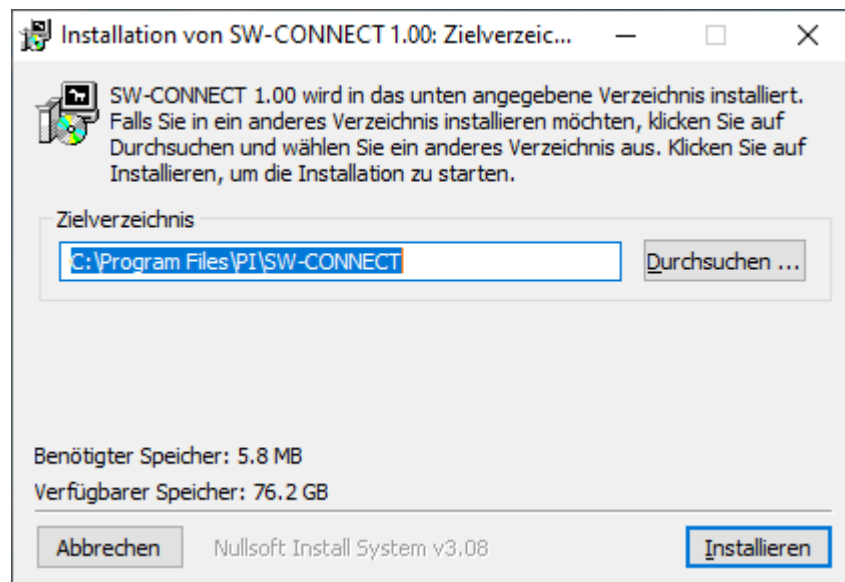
Installation von SW-CONNECT 1.00: Zielverzeic...

SW-CONNECT 1.00 wird in das unten angegebene Verzeichnis installiert. Falls Sie in ein anderes Verzeichnis installieren möchten, klicken Sie auf Durchsuchen und wählen Sie ein anderes Verzeichnis aus. Klicken Sie auf Installieren, um die Installation zu starten.

Zielverzeichnis

C:\Program Files\PI\SW-CONNECT

Durchsuchen ...

Benötigter Speicher: 5.8 MB

Verfügbarer Speicher: 76.2 GB

Abbrechen

Nullsoft Install System v3.08

Installieren